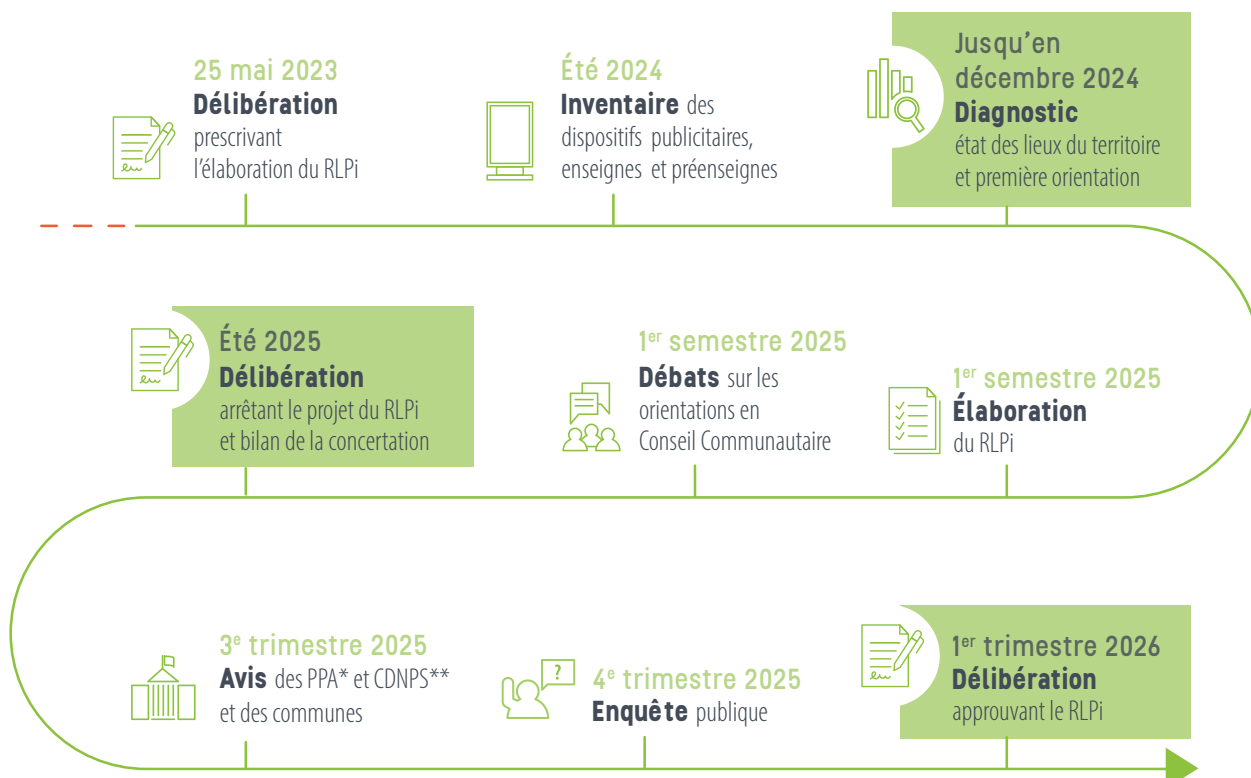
25 mai 2023
**Délibération** prescrivant l'élaboration du RLPi

Été 2024
**Inventaire** des dispositifs publicitaires, enseignes et préenseignes

Jusqu'en décembre 2024
**Diagnostic** état des lieux du territoire et première orientation

$1^{er}$ semestre 2025
**Élaboration** du RLPi

$1^{er}$ semestre 2025
**Débats** sur les orientations en Conseil Communautaire

Été 2025
**Délibération** arrêtant le projet du RLPi et bilan de la concertation

$3^{e}$ trimestre 2025
**Avis** des PPA* et CDNPS** et des communes

$4^{e}$ trimestre 2025
**Enquête** publique

$1^{er}$ trimestre 2026
**Délibération** approuvant le RLPi